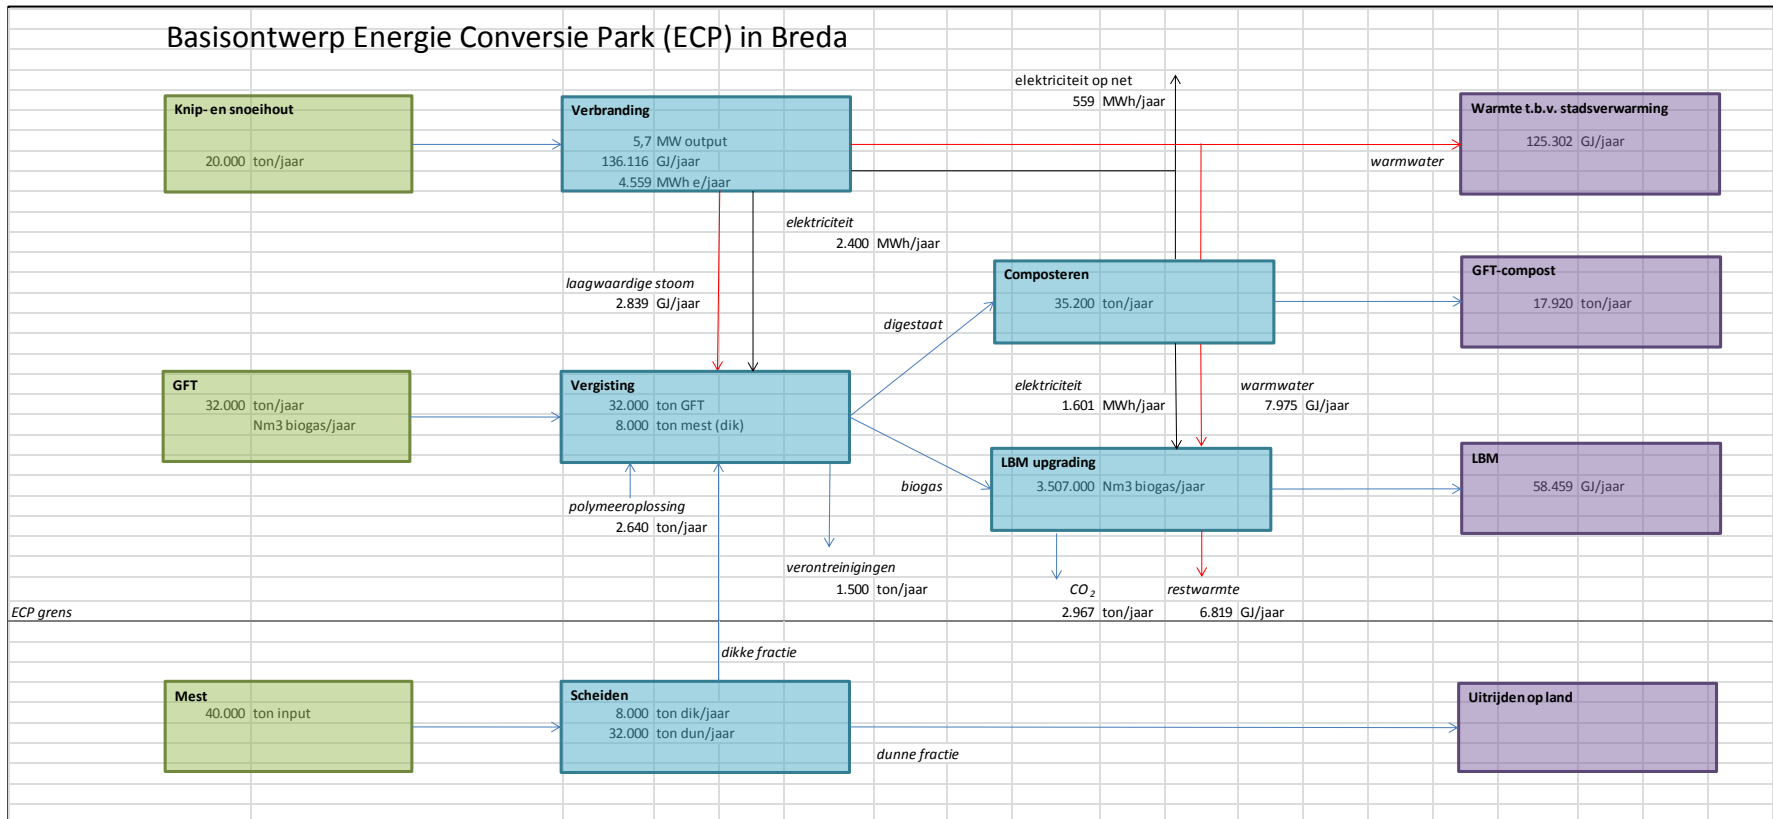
Basisontwerp Energie Conversie Park (ECP) in Breda

Knip- en snoeihout
20.000 ton/jaar

Verbranding
5,7 MW output
136.116 GJ/jaar
4.559 MWh e/jaar

elektriciteit op net
559 MWh/jaar

Warmte t.b.v. stadsverwarming
125.302 GJ/jaar

warmwater

elektriciteit
2.400 MWh/jaar

laagwaardige stoom
2.839 GJ/jaar

Composteren
35.200 ton/jaar

GFT-compost
17.920 ton/jaar

digestaat

GFT
32.000 ton/jaar
Nm3 biogas/jaar

Vergisting
32.000 ton GFT
8.000 ton mest (dik)

elektriciteit
1.601 MWh/jaar

warmwater
7.975 GJ/jaar

LBM upgrading
3.507.000 Nm3 biogas/jaar

biogas

LBM
58.459 GJ/jaar

polymeeroplossing
2.640 ton/jaar

verontreinigingen
1.500 ton/jaar

$CO_2$
2.967 ton/jaar

restwarmte
6.819 GJ/jaar

ECP grens

dikke fractie

Mest
40.000 ton input

Scheiden
8.000 ton dik/jaar
32.000 ton dun/jaar

dunne fractie

Uitrijden op land